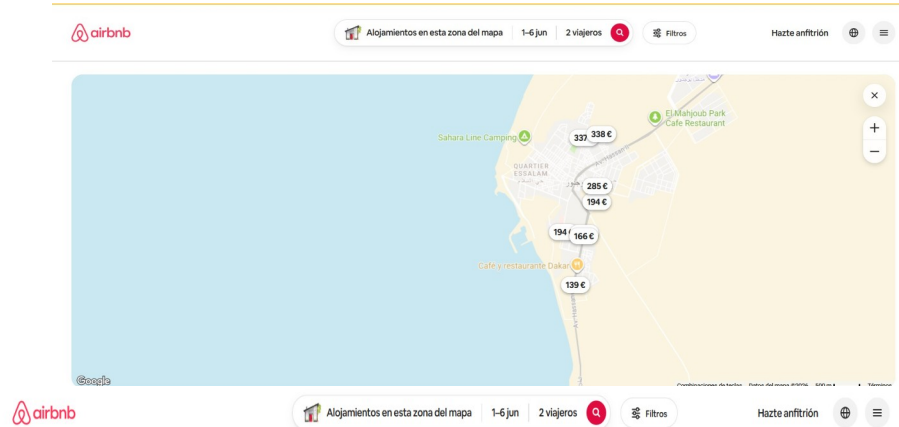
airbnb

Alojamientos en esta zona del mapa | 1–6 jun | 2 viajeros

Filtros

Hazte anfitrión

El Mahjoub Park Cafe Restaurant

Sahara Line Camping

337 338 €

QUARTIER ESSALAM

285 €

194 €

194 € 166 €

Cafe y restaurante Dakar

139 €

Google

Combinaciones de teclas Datos del mapa ©2024 500 m Términos

airbnb

Alojamientos en esta zona del mapa | 1–6 jun | 2 viajeros

Filtros

Hazte anfitrión